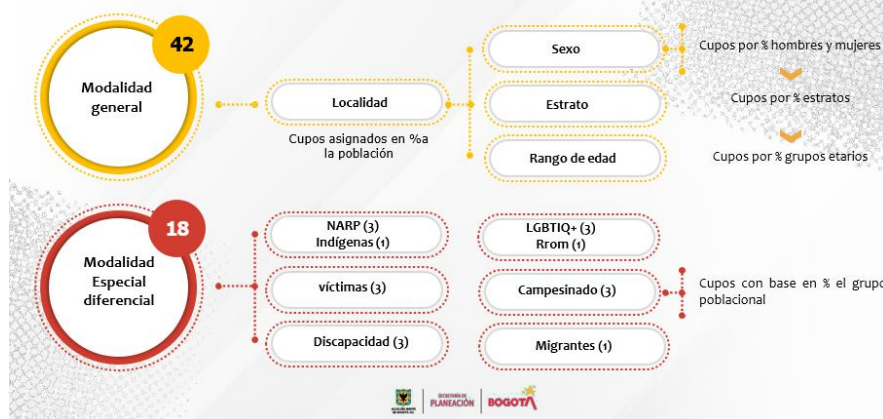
42

Modalidad general

Localidad

Cupos asignados en %a la población

Sexo

Estrato

Rango de edad

Cupos por % hombres y mujeres

Cupos por % estratos

Cupos por % grupos etarios

18

Modalidad Especial diferencial

NARP (3)
Indígenas (1)

víctimas (3)

Discapacidad (3)

LGBTIQ+ (3)
Rrom (1)

Campesinado (3)

Migrantes (1)

Cupos con base en % el grupo poblacional

SECRETARÍA DE PLANEACIÓN

BOGOTÁ